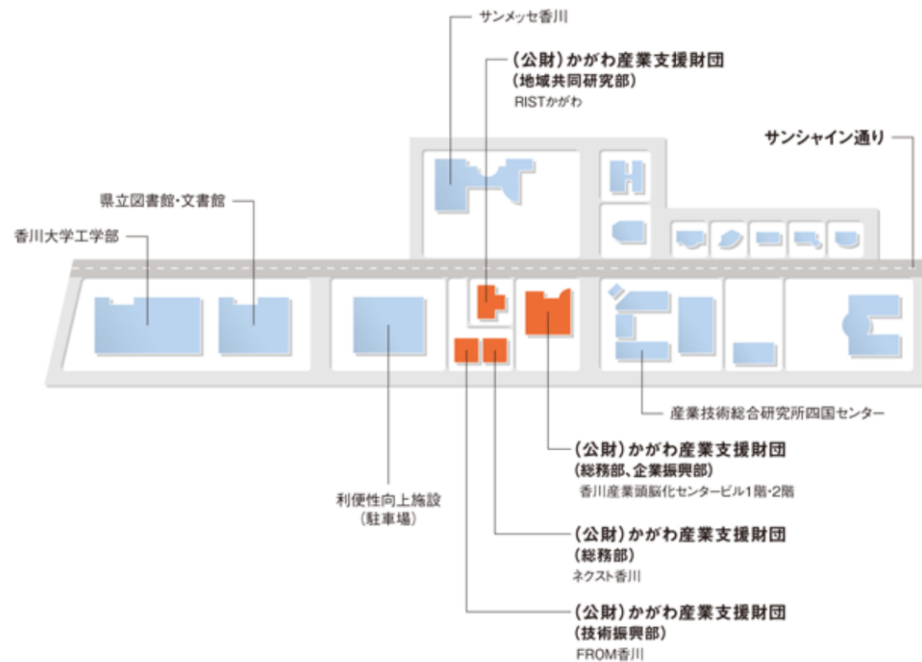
サンメッセ香川

（公財）かがわ産業支援財団
（地域共同研究部）
RISTかがわ

サンシャイン通り

県立図書館・文書館

香川大学工学部

産業技術総合研究所四国センター

（公財）かがわ産業支援財団
（総務部、企業振興部）
香川産業頭脳化センタービル1階・2階

利便性向上施設
（駐車場）

（公財）かがわ産業支援財団
（総務部）
ネクスト香川

（公財）かがわ産業支援財団
（技術振興部）
FROM香川